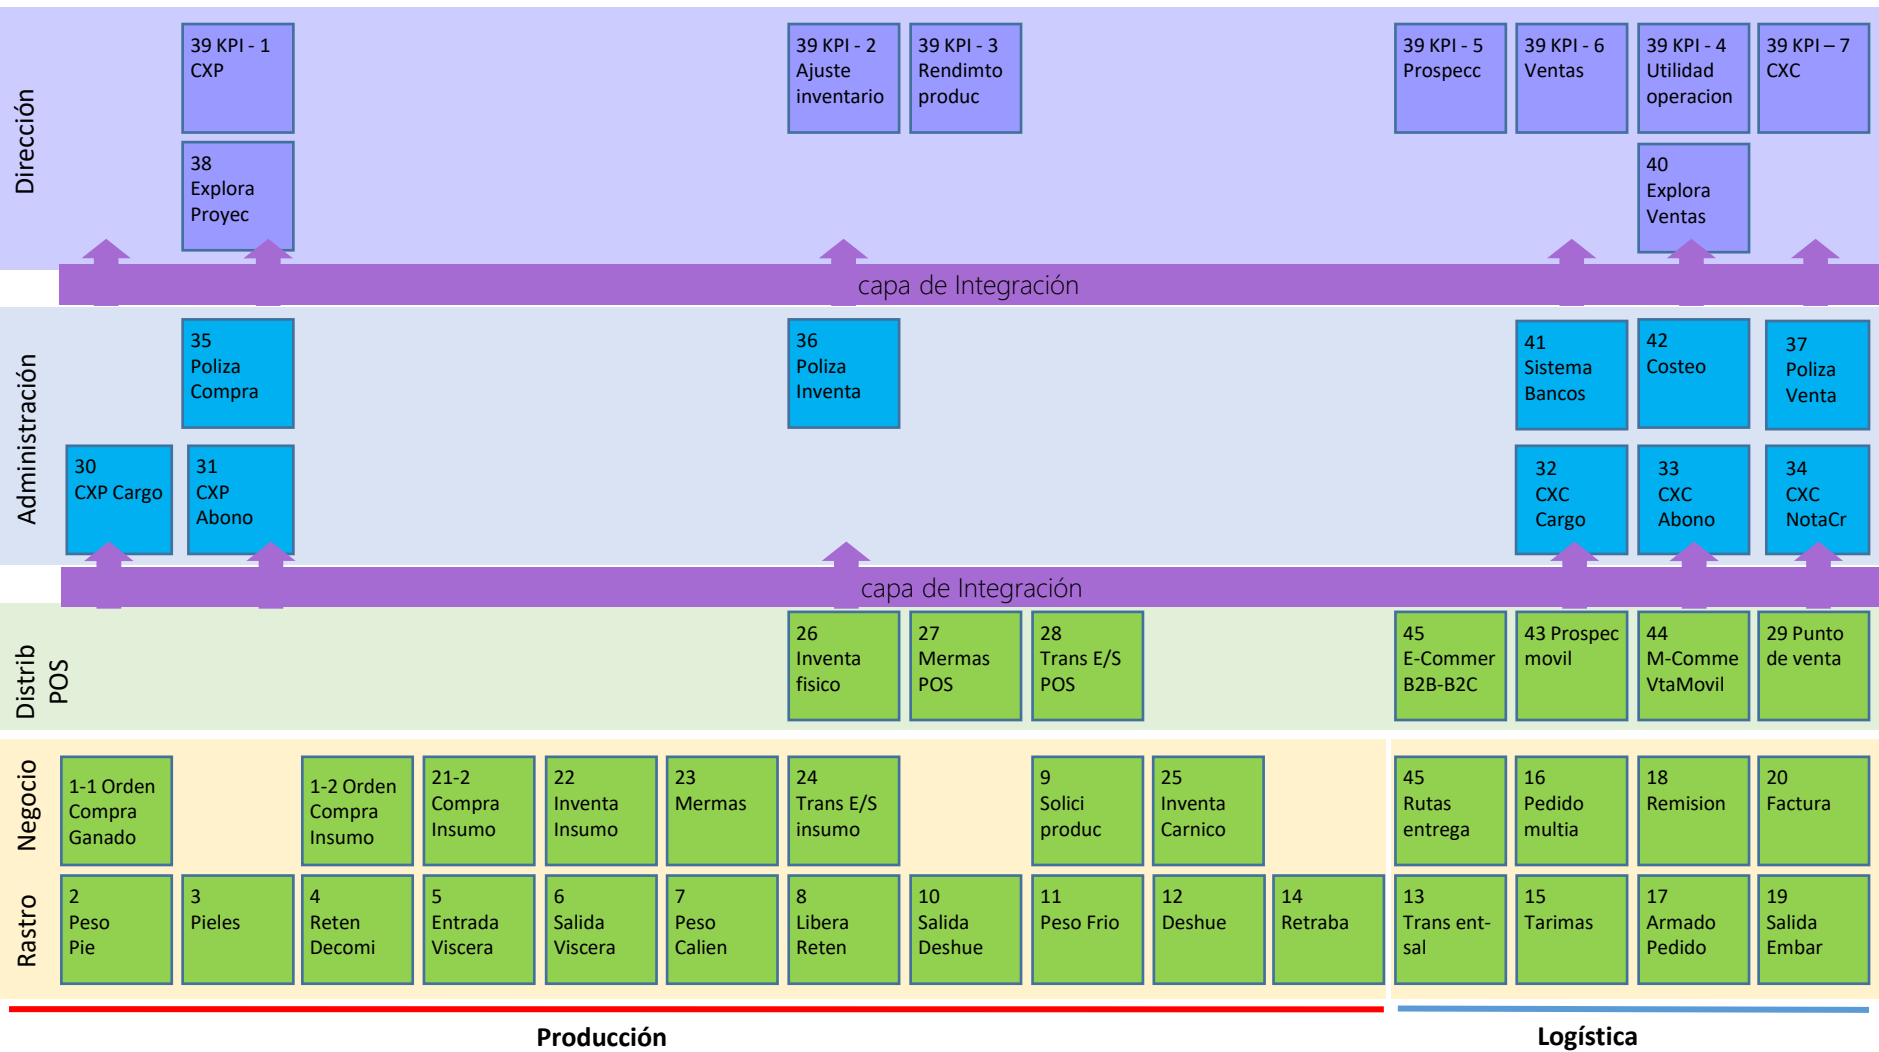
Dirección

39 KPI - 1 CXP

38 Explora Proyec

39 KPI - 2 Ajuste inventario

39 KPI - 3 Rendimto produc

39 KPI - 5 Prospecc

39 KPI - 6 Ventas

39 KPI - 4 Utilidad operacion

39 KPI – 7 CXC

40 Explora Ventas

capa de Integración

Administración

35 Poliza Compra

36 Poliza Inventa

41 Sistema Bancos

42 Costeo

37 Poliza Venta

30 CXP Cargo

31 CXP Abono

32 CXC Cargo

33 CXC Abono

34 CXC NotaCr

capa de Integración

Distrib POS

26 Inventa fisico

27 Mermas POS

28 Trans E/S POS

45 E-Commer B2B-B2C

43 Prospec movil

44 M-Comme VtaMovil

29 Punto de venta

Negocio

1-1 Orden Compra Ganado

1-2 Orden Compra Insumo

21-2 Compra Insumo

22 Inventa Insumo

23 Mermas

24 Trans E/S insumo

9 Solici produc

25 Inventa Carnico

45 Rutas entrega

16 Pedido multia

18 Remision

20 Factura

Rastro

2 Peso Pie

3 Pieles

4 Reten Decomi

5 Entrada Viscera

6 Salida Viscera

7 Peso Calien

8 Libera Reten

10 Salida Deshue

11 Peso Frio

12 Deshue

14 Retraba

13 Trans ent-sal

15 Tarimas

17 Armado Pedido

19 Salida Embar

Producción

Logística